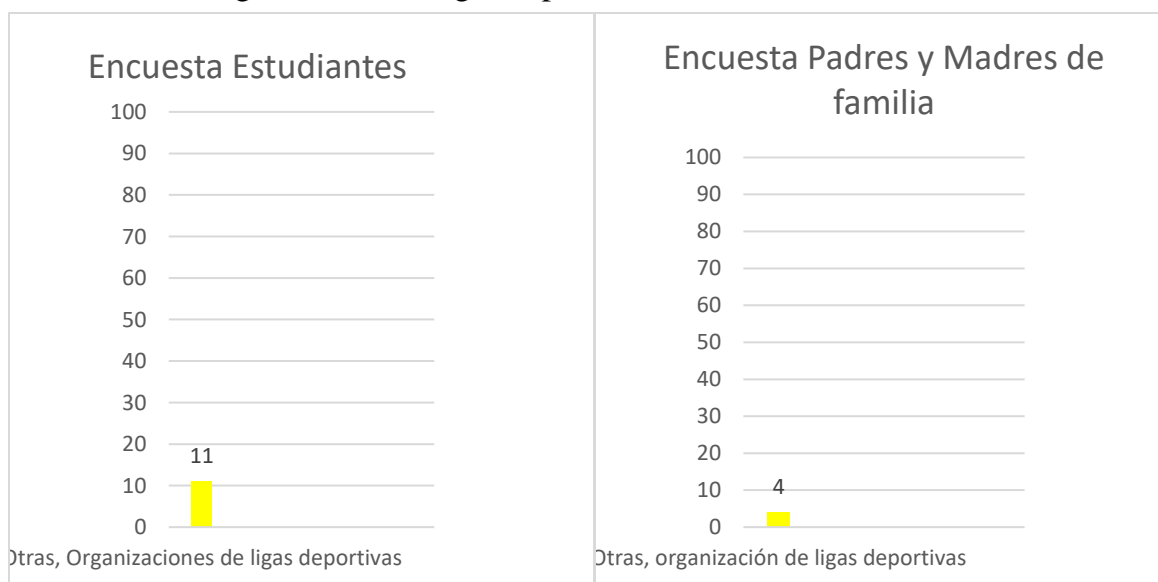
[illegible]

Encuesta Estudiantes

100
90
80
70
60
50
40
30
20
10
0

11

Otras, Organizaciones de ligas deportivas

Encuesta Padres y Madres de familia

100
90
80
70
60
50
40
30
20
10
0

4

Otras, organización de ligas deportivas